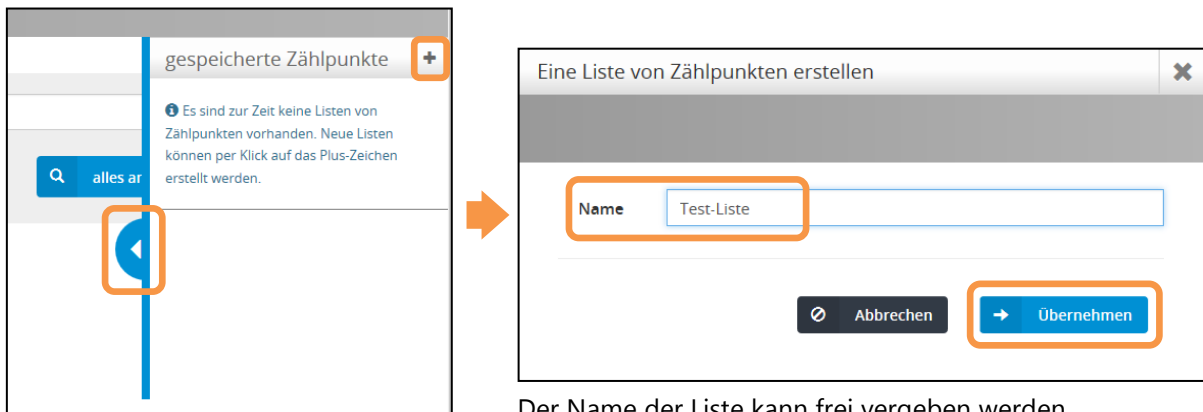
gespeicherte Zählpunkte
+
Es sind zur Zeit keine Listen von Zählpunkten vorhanden. Neue Listen können per Klick auf das Plus-Zeichen erstellt werden.
alles ar

Eine Liste von Zählpunkten erstellen
Name
Test-Liste
Abbrechen
Übernehmen

Der Name der Liste kann frei vergeben werden